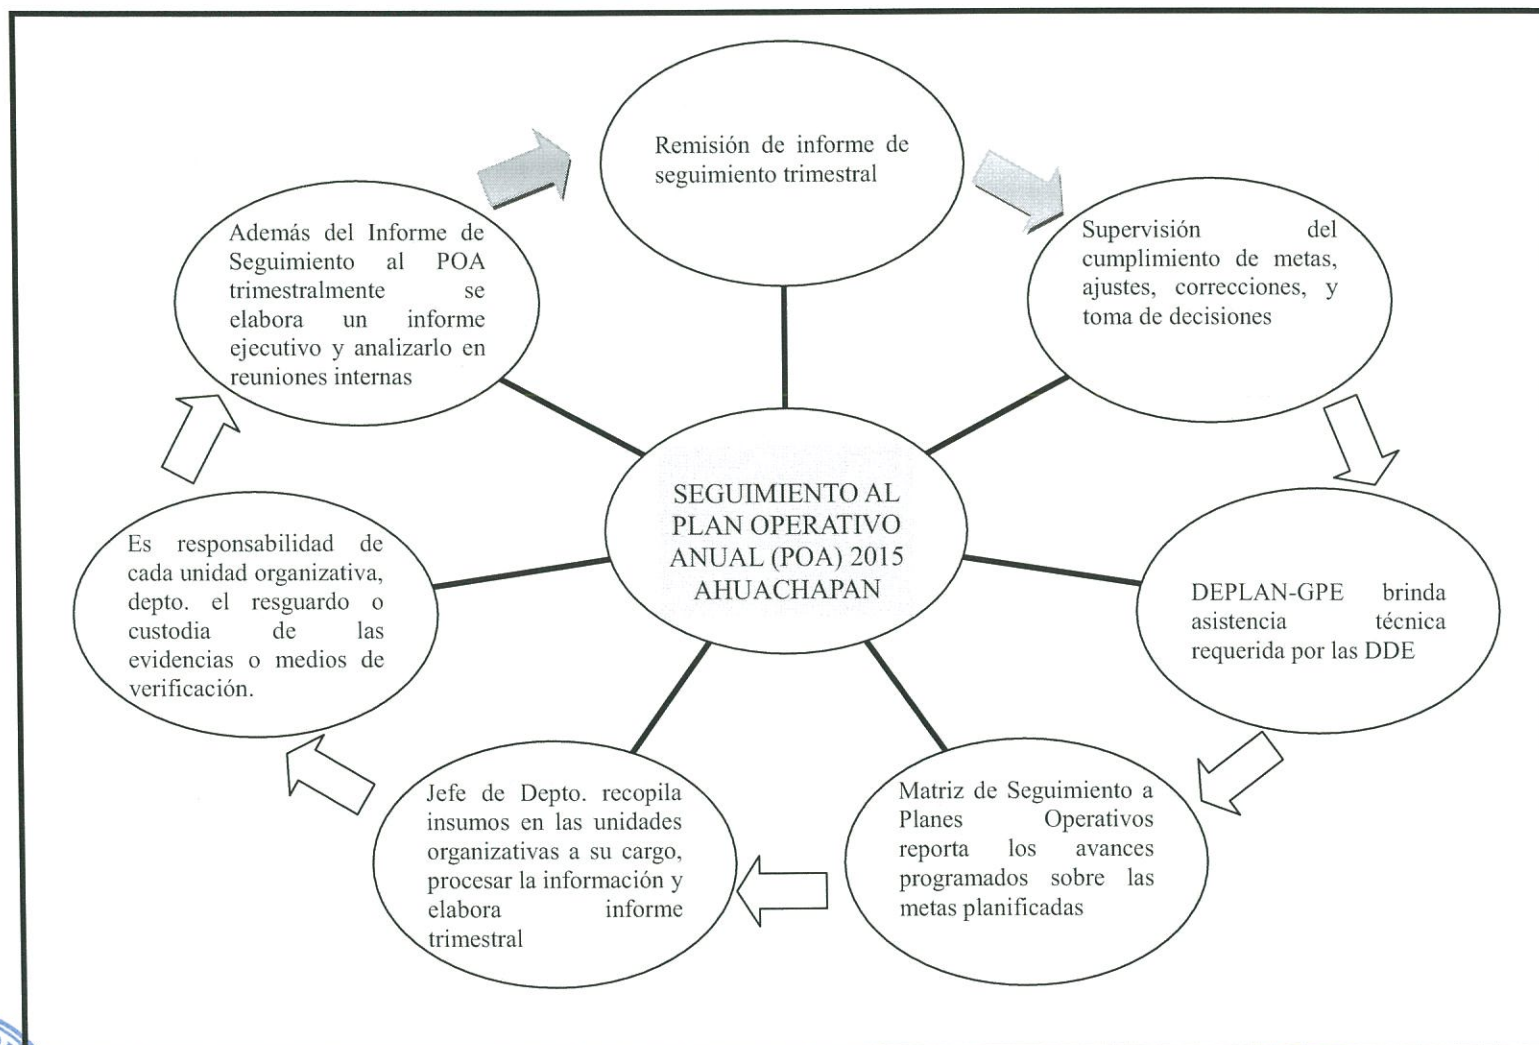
Remisión de informe de seguimiento trimestral

Supervisión del cumplimiento de metas, ajustes, correcciones, y toma de decisiones

DEPLAN-GPE brinda asistencia técnica requerida por las DDE

Matriz de Seguimiento a Planes Operativos reporta los avances programados sobre las metas planificadas

Jefe de Depto. recopila insumos en las unidades organizativas a su cargo, procesar la información y elabora informe trimestral

Es responsabilidad de cada unidad organizativa, depto. el resguardo o custodia de las evidencias o medios de verificación.

Además del Informe de Seguimiento al POA trimestralmente se elabora un informe ejecutivo y analizarlo en reuniones internas

SEGUIMIENTO AL PLAN OPERATIVO ANUAL (POA) 2015 AHUACHAPAN